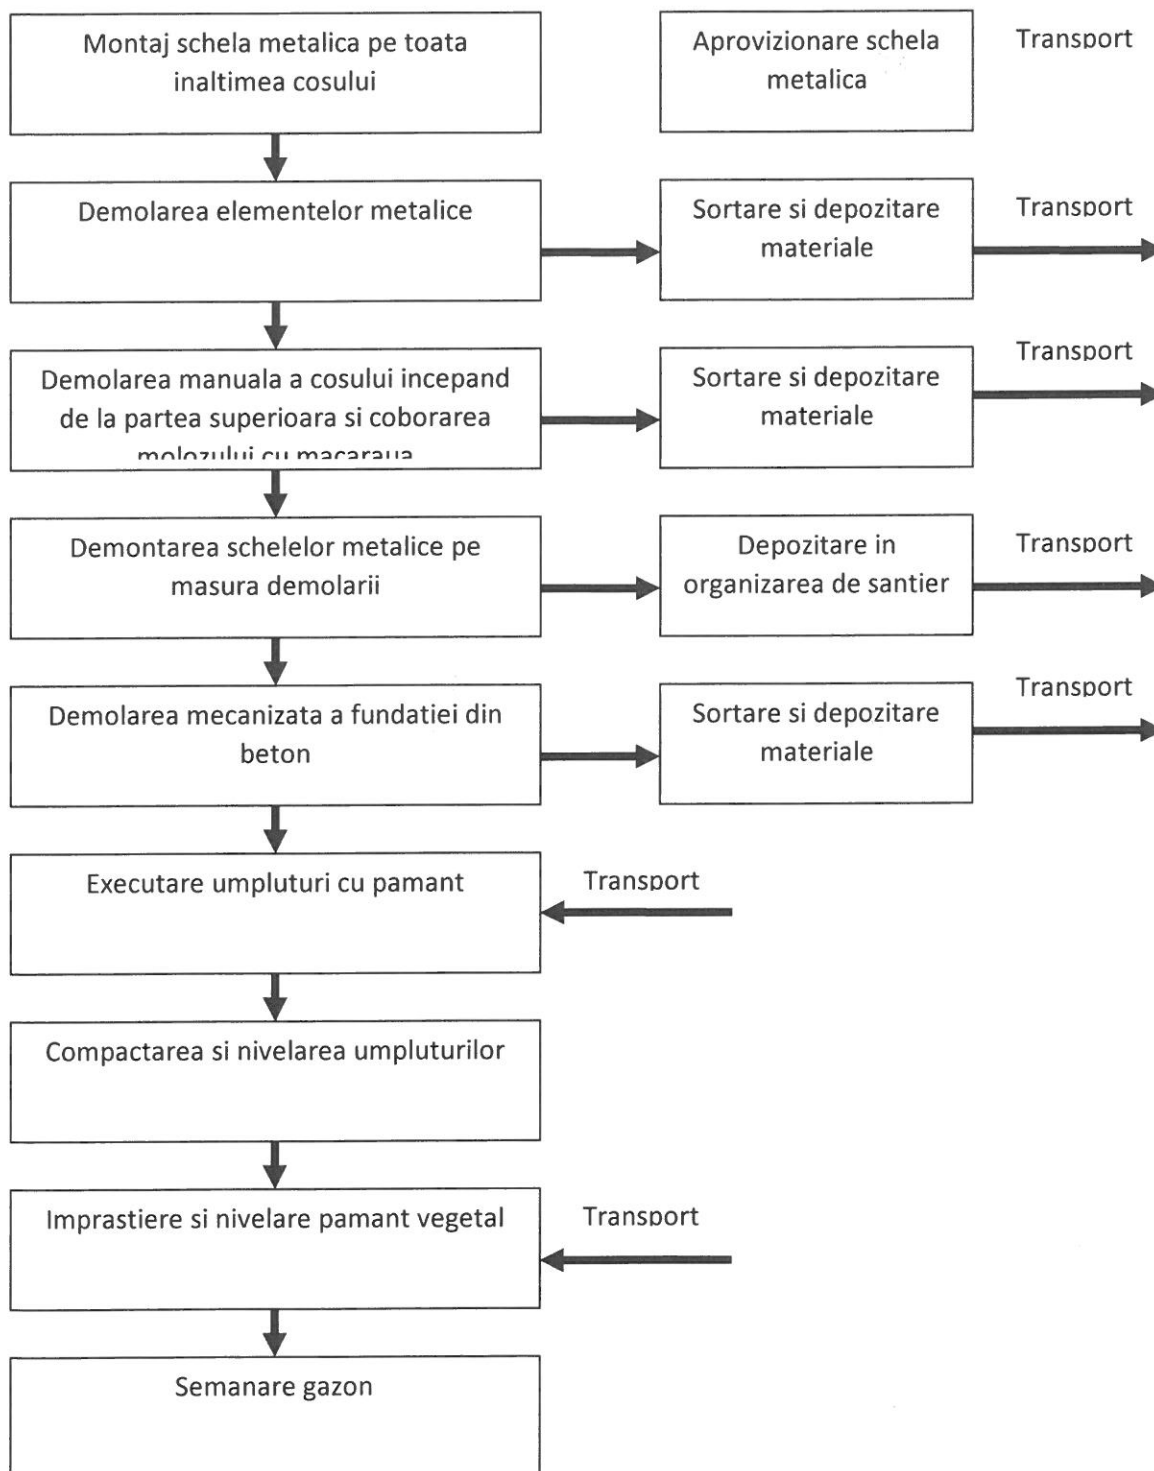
Montaj schela metalica pe toata inaltimea cosului

Aprovizionare schela metalica

Transport

Demolarea elementelor metalice

Sortare si depozitare materiale

Transport

Demolarea manuala a cosului incepand de la partea superioara si coborarea molozului cu macaraua

Sortare si depozitare materiale

Transport

Demontarea schelelor metalice pe masura demolarii

Depozitare in organizarea de santier

Transport

Demolarea mecanizata a fundatiei din beton

Sortare si depozitare materiale

Transport

Executare umpluturi cu pamant

Transport

Compactarea si nivelarea umpluturilor

Imprastiere si nivelare pamant vegetal

Transport

Semanare gazon